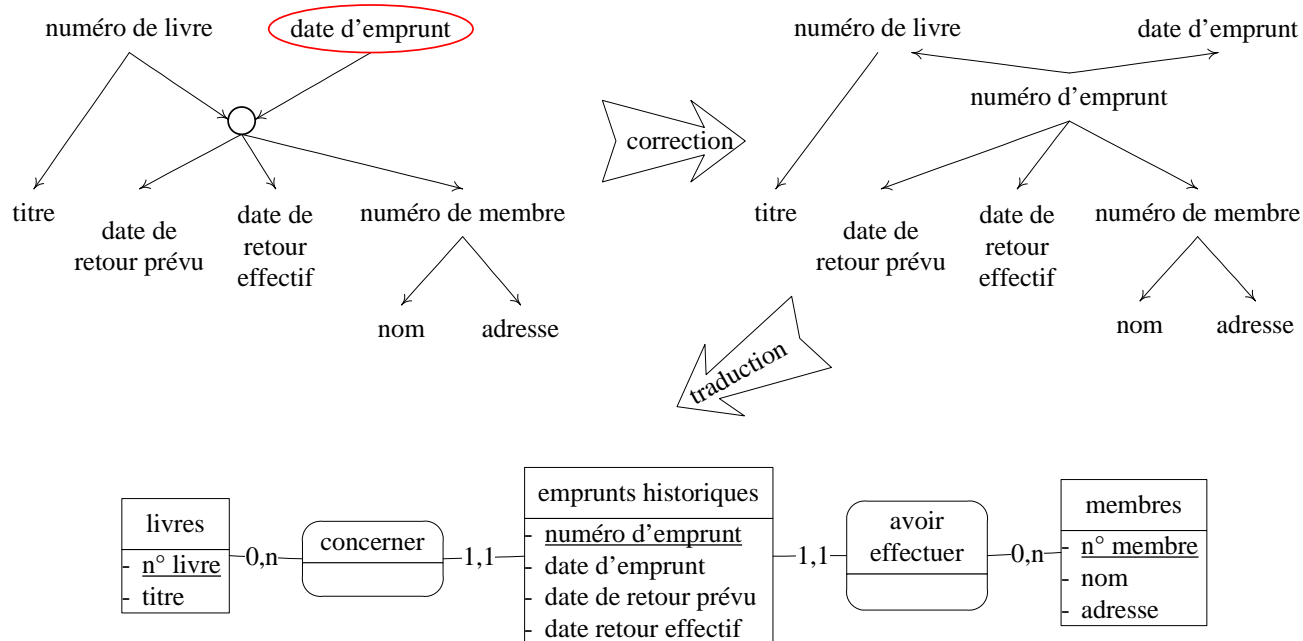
numéro de livre

date d'emprunt

titre

date de retour prévu

date de retour effectif

numéro de membre

nom

adresse

correction

numéro de livre

date d'emprunt

numéro d'emprunt

titre

date de retour prévu

date de retour effectif

numéro de membre

nom

adresse

traduction

livres
- n° livre
- titre

0,n

concerner

1,1

emprunts historiques
- numéro d'emprunt
- date d'emprunt
- date de retour prévu
- date retour effectif

1,1

avoir effectuer

0,n

membres
- n° membre
- nom
- adresse